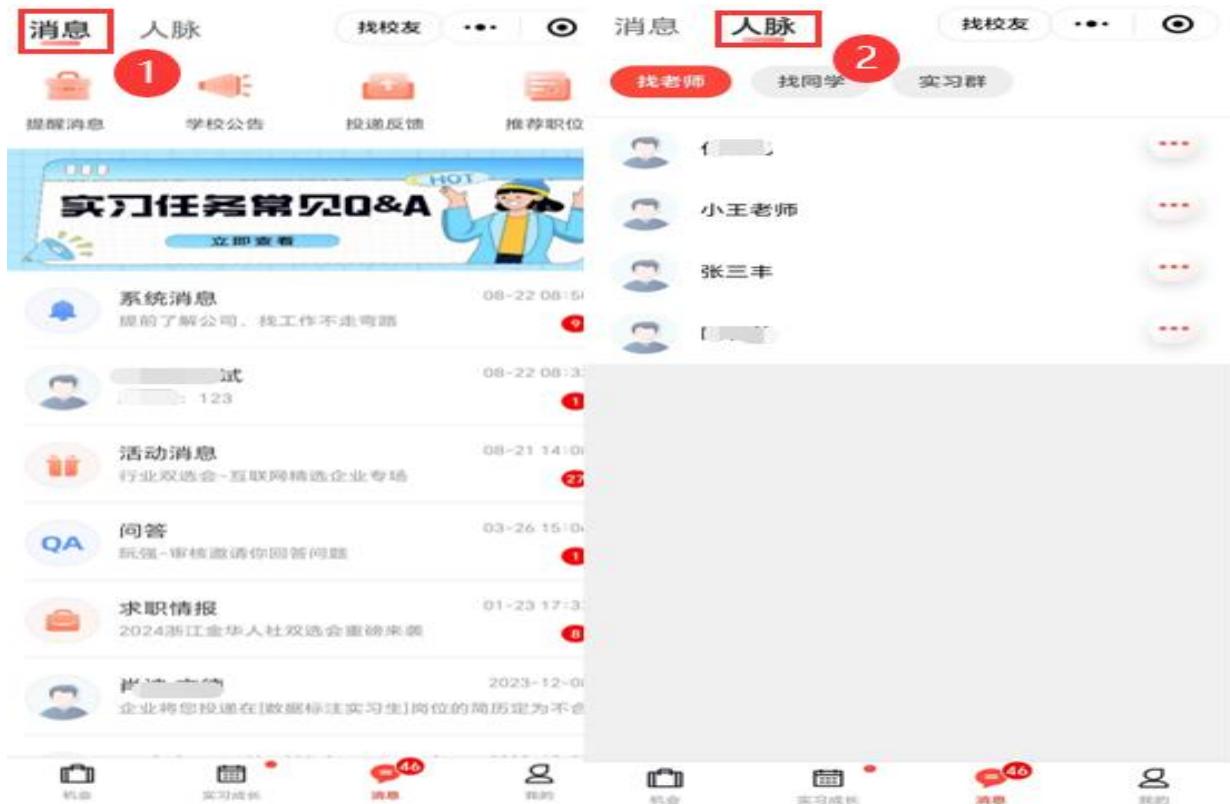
消息 人脉 找校友
1
提醒消息 学校公告 投递反馈 推荐职位
HOT
实习任务常见Q&A
立即查看
系统消息 08-22 08:5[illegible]
提前了解公司、找工作不走弯路 9
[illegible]试 08-22 08:3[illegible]
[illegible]: 123 1
活动消息 08-21 14:0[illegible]
行业双选会-互联网精选企业专场 27
QA 问答 03-26 15:0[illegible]
阮强-审核邀请你回答问题 1
求职情报 01-23 17:3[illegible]
2024浙江金华人社双选会重磅来袭 8
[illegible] 2023-12-0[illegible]
企业将您投递在[数据标注实习生]岗位的简历定为不合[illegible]
机会 实习成长 46 消息 我的

消息 人脉 找校友
2
找老师 找同学 实习群
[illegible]
小王老师
张三丰
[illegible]
机会 实习成长 46 消息 我的